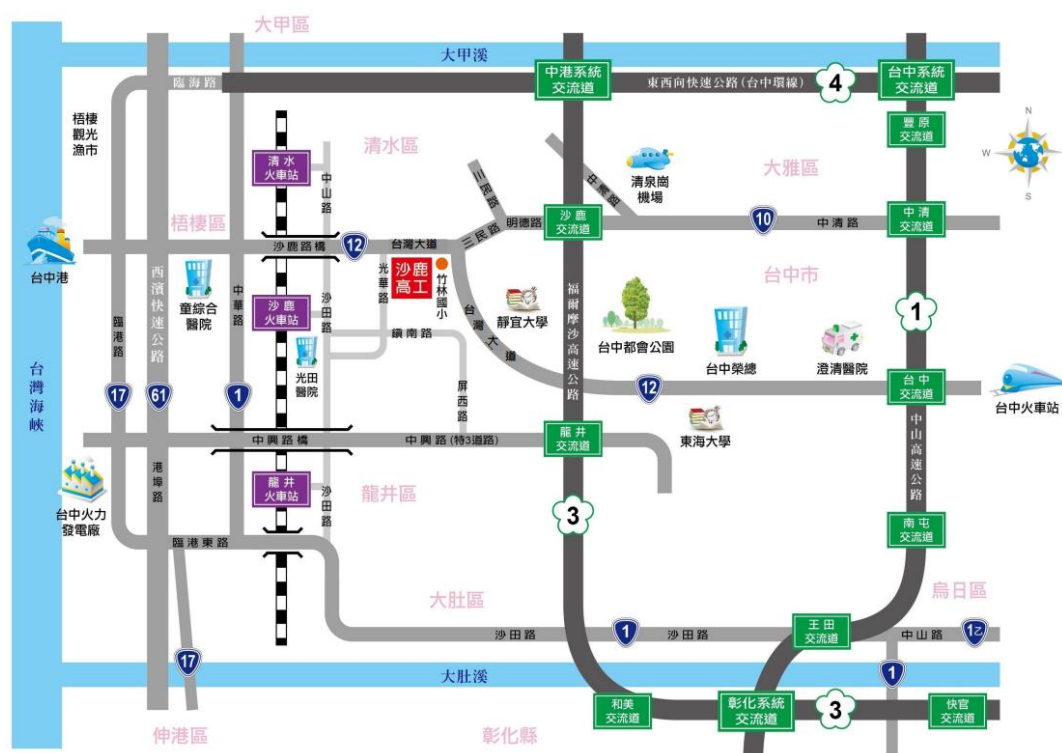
大甲區
大甲溪
臨海路
中港系統交流道
東西向快速公路(台中環線)
4
台中系統交流道
梧棲觀光漁市
清水火車站
清水區
豐原交流道
N
W
S
中山路
三民路
中華路
清泉崗機場
大雅區
梧棲區
明德路
沙鹿交流道
10
中清路
中清交流道
台中港
沙鹿路橋
12
台灣大道
三民路
西濱快速公路
童綜合醫院
中華路
沙鹿火車站
沙田路
光華路
沙鹿高工
竹林國小
台中市
臨港路
光田醫院
鎮南路
台灣大道
靜宜大學
福爾摩沙高速公路
台中都會公園
台中榮總
澄清醫院
1
台灣海峽
17
61
1
屏西路
12
台中交流道
台中火車站
中興路橋
中興路(特3道路)
龍井交流道
東海大學
中山高速公路
台中火力發電廠
港埠路
龍井火車站
沙田路
龍井區
3
南屯交流道
臨港東路
大肚區
烏日區
沙田路
1
沙田路
王田交流道
中山路
1
17
大肚溪
1
伸港區
彰化縣
和美交流道
彰化系統交流道
3
快官交流道